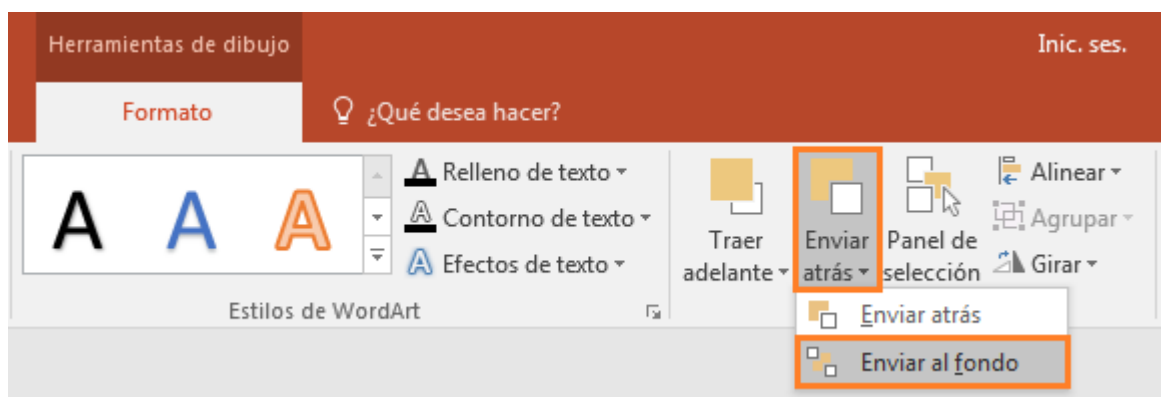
Herramientas de dibujo

Inic. ses.

Formato

¿Qué desea hacer?

A A A

Relleno de texto

Contorno de texto

Efectos de texto

Estilos de WordArt

Traer adelante

Enviar atrás

Panel de selección

Alinear

Agrupar

Girar

Enviar atrás

Enviar al fondo